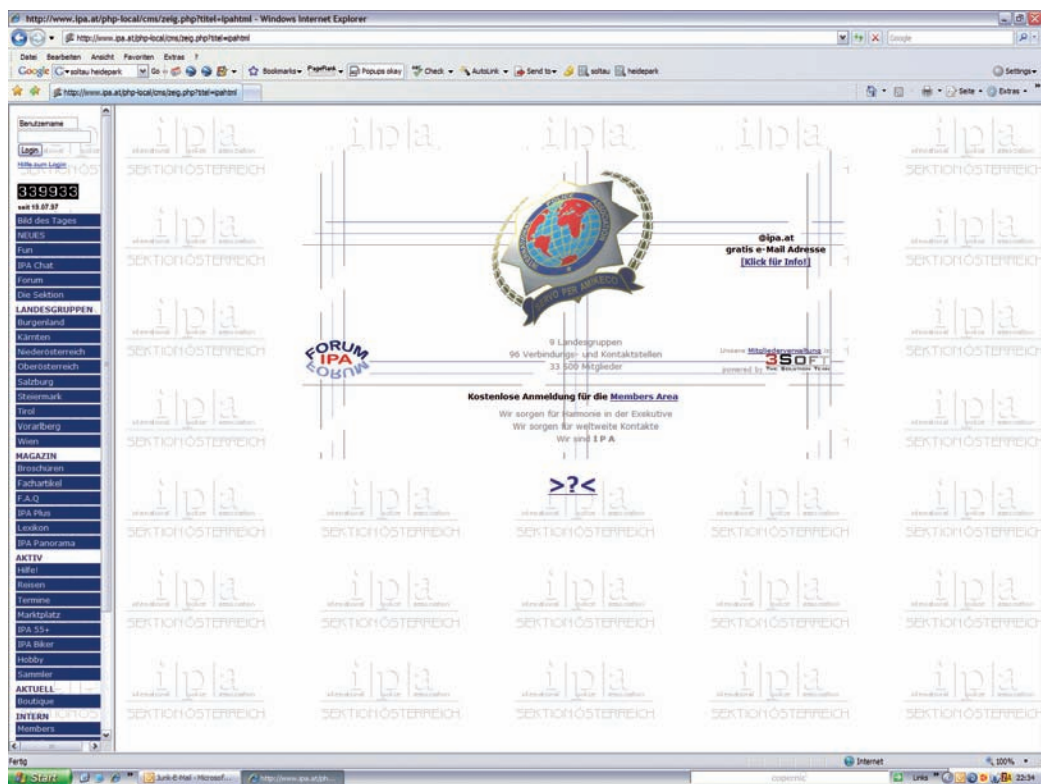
http://www.ipa.at/php-local/cms/zeig.php?titel=ipahtml - Windows Internet Explorer

http://www.ipa.at/php-local/cms/zeig.php?titel=ipahtml

Datei Bearbeiten Ansicht Favoriten Extras ?

Google soltau heidepark Go Bookmarks PageRank Popups okay Check AutoLink Send to soltau heidepark Settings

http://www.ipa.at/php-local/cms/zeig.php?titel=ipahtml

Seite Extras

Benutzername

Login

Hilfe zum Login

339933

seit 15.07.07

Bild des Tages
NEUES
Fun
IPA Chat
Forum
Die Sektion
LANDESGRUPPEN
Burgenland
Kärnten
Niederösterreich
Oberösterreich
Salzburg
Steiermark
Tirol
Vorarlberg
Wien
MAGAZIN
Broschüren
Fachartikel
F.A.Q
IPA Plus
Lexikon
IPA Panorama
AKTIV
Hilfe!
Reisen
Termine
Marktplatz
IPA 55+
IPA Biker
Hobby
Sammler
AKTUELL
Boutique
INTERN
Members

ipa SEKTION ÖSTERREICH

SERVO PER AMIKECO

@ipa.at
gratis e-Mail Adresse
[Klick für Info!]

FORUM IPA FORUM

9 Landesgruppen
96 Verbindungs- und Kontaktstellen
33 500 Mitglieder

Unsere Mitgliederverwaltung
3SOFT
powered by The Solution Team

Kostenlose Anmeldung für die Members Area

Wir sorgen für Harmonie in der Exekutive
Wir sorgen für weltweite Kontakte
Wir sind I P A

>?<

Fertig

Internet

100%

Start

Junk-E-Mail - Microsof...

http://www.ipa.at/ph...

copernic

Links

22:34